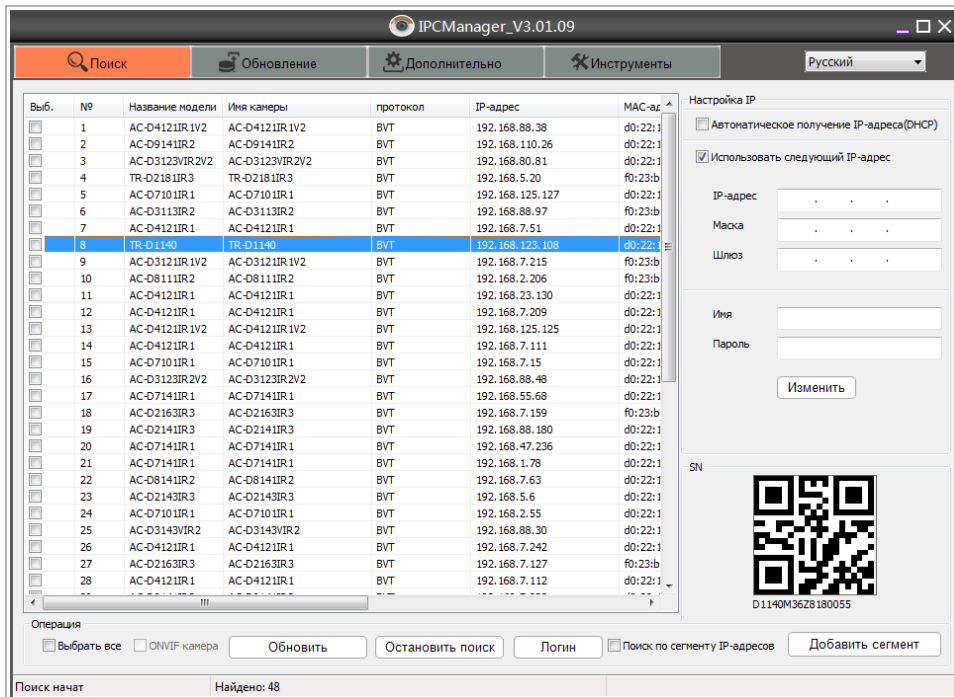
IPCManager_V3.01.09

Поиск | Обновление | Дополнительно | Инструменты | Русский

| Выб. | № | Название модели | Имя камеры | протокол | IP-адрес | MAC-ад |
|---|---|---|---|---|---|---|
| | 1 | AC-D4121IR1V2 | AC-D4121IR1V2 | BVT | 192.168.88.38 | d0:22:1 |
| | 2 | AC-D9141IR2 | AC-D9141IR2 | BVT | 192.168.110.26 | d0:22:1 |
| | 3 | AC-D3123VIR2V2 | AC-D3123VIR2V2 | BVT | 192.168.80.81 | d0:22:1 |
| | 4 | TR-D2181IR3 | TR-D2181IR3 | BVT | 192.168.5.20 | f0:23:b |
| | 5 | AC-D7101IR1 | AC-D7101IR1 | BVT | 192.168.125.127 | d0:22:1 |
| | 6 | AC-D3113IR2 | AC-D3113IR2 | BVT | 192.168.88.97 | f0:23:b |
| | 7 | AC-D4121IR1 | AC-D4121IR1 | BVT | 192.168.7.51 | d0:22:1 |
| | 8 | TR-D1140 | TR-D1140 | BVT | 192.168.123.108 | d0:22:1 |
| | 9 | AC-D3121IR1V2 | AC-D3121IR1V2 | BVT | 192.168.7.215 | f0:23:b |
| | 10 | AC-D8111IR2 | AC-D8111IR2 | BVT | 192.168.2.206 | f0:23:b |
| | 11 | AC-D4121IR1 | AC-D4121IR1 | BVT | 192.168.23.130 | d0:22:1 |
| | 12 | AC-D4121IR1 | AC-D4121IR1 | BVT | 192.168.7.209 | d0:22:1 |
| | 13 | AC-D4121IR1V2 | AC-D4121IR1V2 | BVT | 192.168.125.125 | d0:22:1 |
| | 14 | AC-D4121IR1 | AC-D4121IR1 | BVT | 192.168.7.111 | d0:22:1 |
| | 15 | AC-D7101IR1 | AC-D7101IR1 | BVT | 192.168.7.15 | d0:22:1 |
| | 16 | AC-D3123IR2V2 | AC-D3123IR2V2 | BVT | 192.168.88.48 | d0:22:1 |
| | 17 | AC-D7141IR1 | AC-D7141IR1 | BVT | 192.168.55.68 | d0:22:1 |
| | 18 | AC-D2163IR3 | AC-D2163IR3 | BVT | 192.168.7.159 | f0:23:b |
| | 19 | AC-D2141IR3 | AC-D2141IR3 | BVT | 192.168.88.180 | d0:22:1 |
| | 20 | AC-D7141IR1 | AC-D7141IR1 | BVT | 192.168.47.236 | d0:22:1 |
| | 21 | AC-D7141IR1 | AC-D7141IR1 | BVT | 192.168.1.78 | d0:22:1 |
| | 22 | AC-D8141IR2 | AC-D8141IR2 | BVT | 192.168.7.63 | d0:22:1 |
| | 23 | AC-D2143IR3 | AC-D2143IR3 | BVT | 192.168.5.6 | d0:22:1 |
| | 24 | AC-D7101IR1 | AC-D7101IR1 | BVT | 192.168.2.55 | d0:22:1 |
| | 25 | AC-D3143VIR2 | AC-D3143VIR2 | BVT | 192.168.88.30 | d0:22:1 |
| | 26 | AC-D4121IR1 | AC-D4121IR1 | BVT | 192.168.7.242 | d0:22:1 |
| | 27 | AC-D2163IR3 | AC-D2163IR3 | BVT | 192.168.7.127 | f0:23:b |
| | 28 | AC-D4121IR1 | AC-D4121IR1 | BVT | 192.168.7.112 | d0:22:1 |

Настройка IP
Автоматическое получение IP-адреса(DHCP)
Использовать следующий IP-адрес
IP-адрес
Маска
Шлюз
Имя
Пароль
Изменить

SN
D1140M36Z8180055

Операция
Выбрать все | ONVIF камера | Обновить | Остановить поиск | Логин | Поиск по сегменту IP-адресов | Добавить сегмент

Поиск начат | Найдено: 48